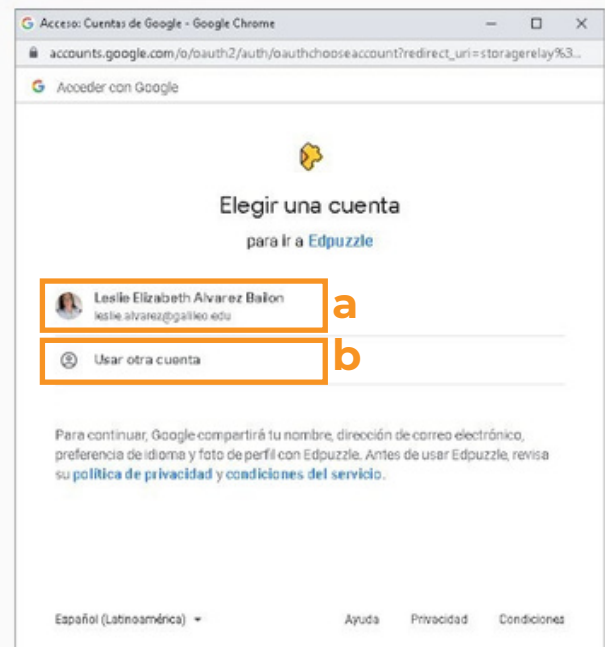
Acceso: Cuentas de Google - Google Chrome

accounts.google.com/o/oauth2/auth/oauthchooseaccount?redirect_uri=storagerelay%3...

Acceder con Google

Elegir una cuenta

para ir a Edpuzzle

Leslie Elizabeth Alvarez Bailon
leslie.alvarez@galileo.edu

a

Usar otra cuenta

b

Para continuar, Google compartirá tu nombre, dirección de correo electrónico, preferencia de idioma y foto de perfil con Edpuzzle. Antes de usar Edpuzzle, revisa su política de privacidad y condiciones del servicio.

Español (Latinoamérica)

Ayuda

Privacidad

Condiciones